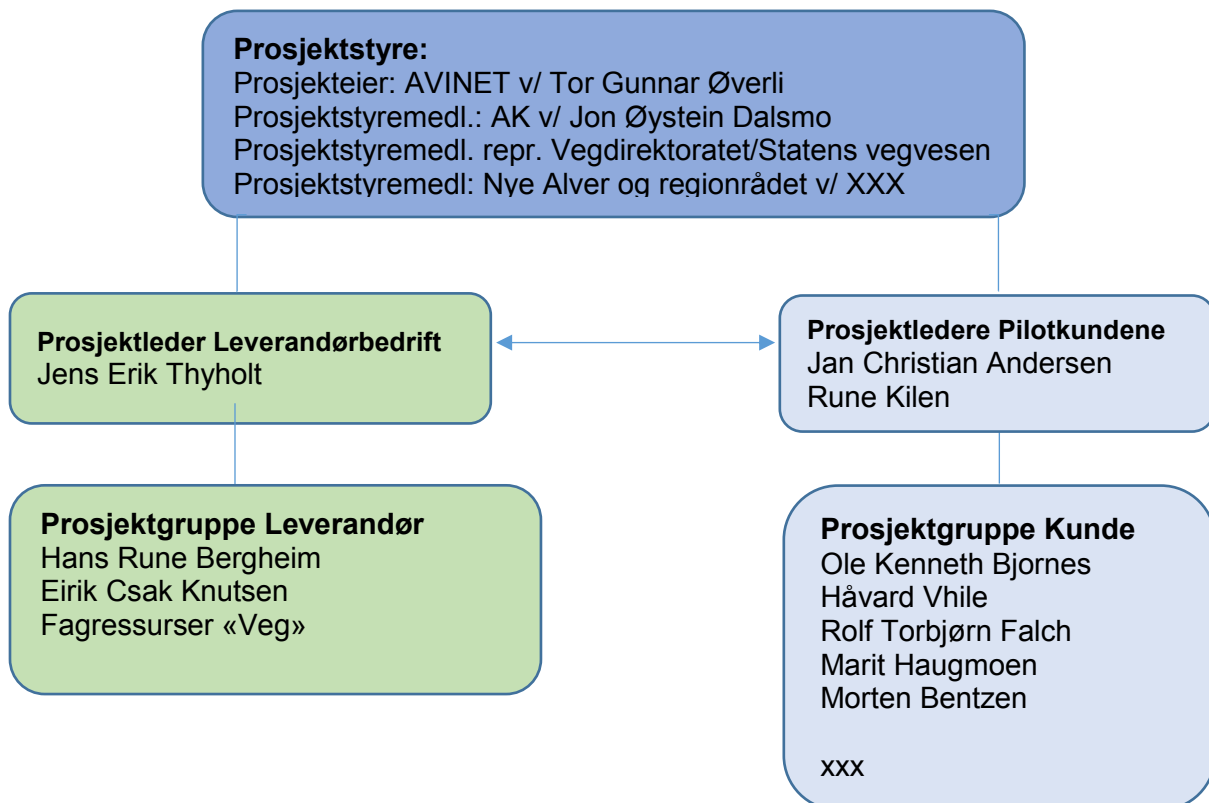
**Prosjektstyre:**
Prosjekteier: AVINET v/ Tor Gunnar Øverli
Prosjektstyremedl.: AK v/ Jon Øystein Dalsmo
Prosjektstyremedl. repr. Vegdirektoratet/Statens vegvesen
Prosjektstyremedl: Nye Alver og regionrådet v/ XXX

**Prosjektleder Leverandørbedrift**
Jens Erik Thyholt

**Prosjektledere Pilotkundene**
Jan Christian Andersen
Rune Kilen

**Prosjektgruppe Leverandør**
Hans Rune Bergheim
Eirik Csak Knutsen
Fagressurser «Veg»

**Prosjektgruppe Kunde**
Ole Kenneth Bjornes
Håvard Vhile
Rolf Torbjørn Falch
Marit Haugmoen
Morten Bentzen

xxx